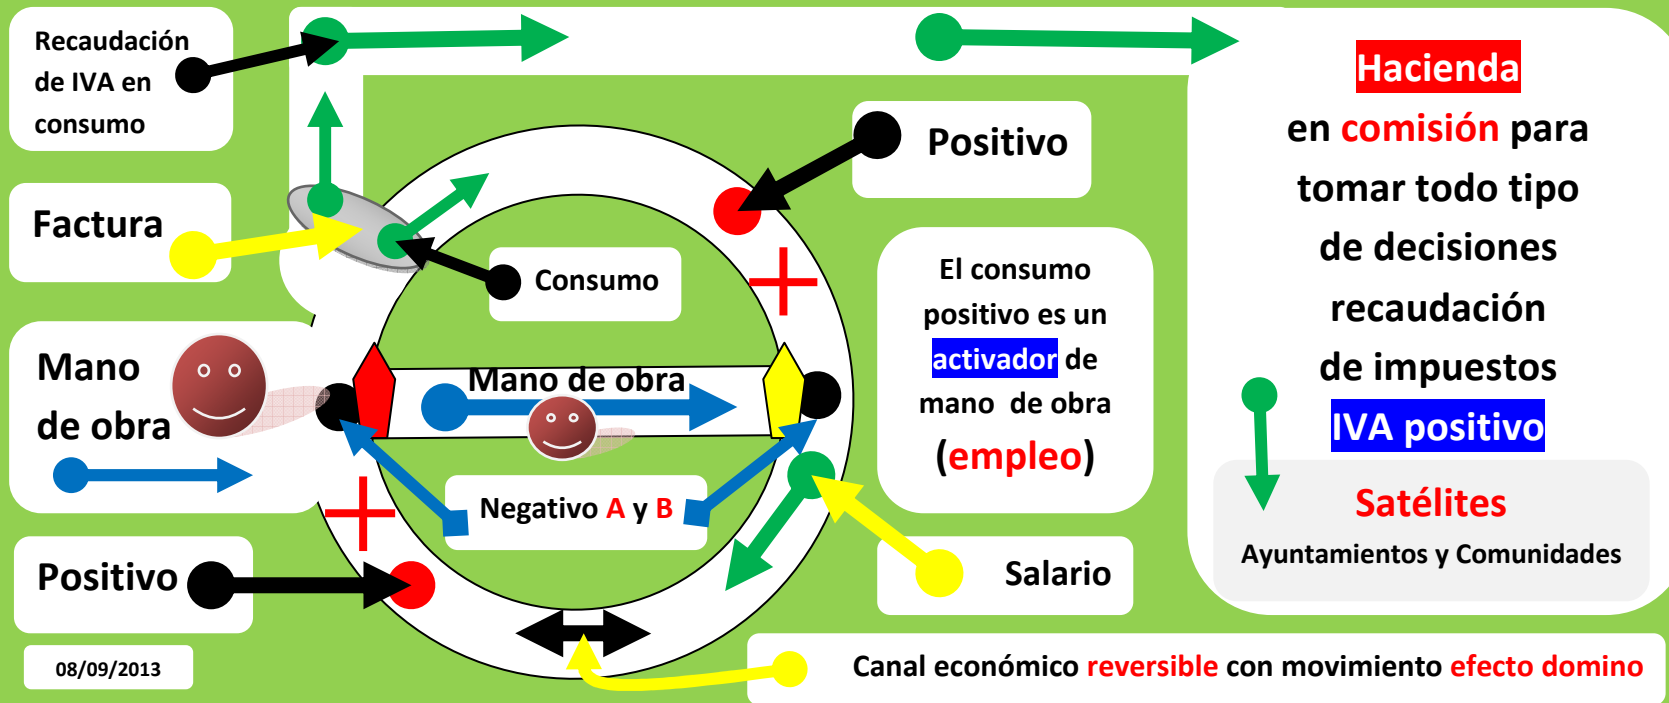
Recaudación de IVA en consumo

Factura

Mano de obra

Positivo

08/09/2013

Positivo

Consumo

Mano de obra

Negativo A y B

El consumo positivo es un activador de mano de obra (empleo)

Salario

Hacienda en comisión para tomar todo tipo de decisiones recaudación de impuestos IVA positivo

Satélites

Ayuntamientos y Comunidades

Canal económico reversible con movimiento efecto domino